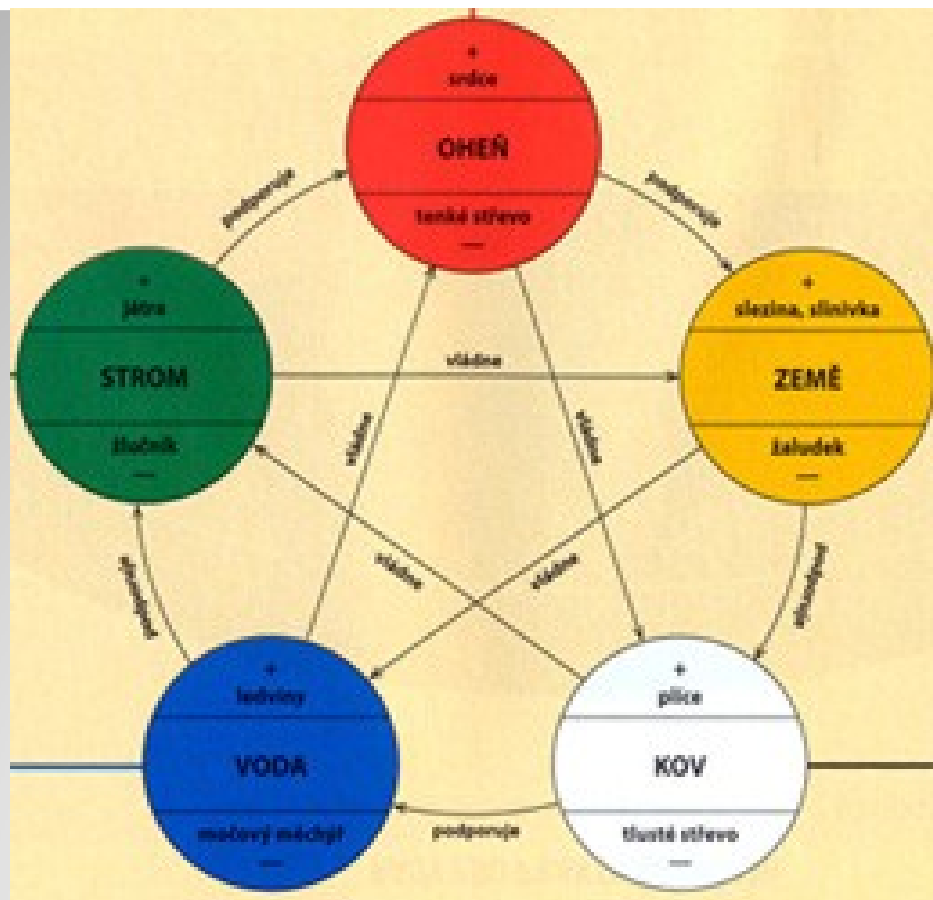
+
srdce
OHEŇ
tenké střevo
—

podporuje

podporuje

+
játra
STROM
žlučník
—

vládne

+
slezina, slinivka
ZEMĚ
žaludek
—

vládne

vládne

vládne

vládne

podporuje

podporuje

+
ledviny
VODA
močový měchýř
—

podporuje

+
plíce
KOV
tlusté střevo
—